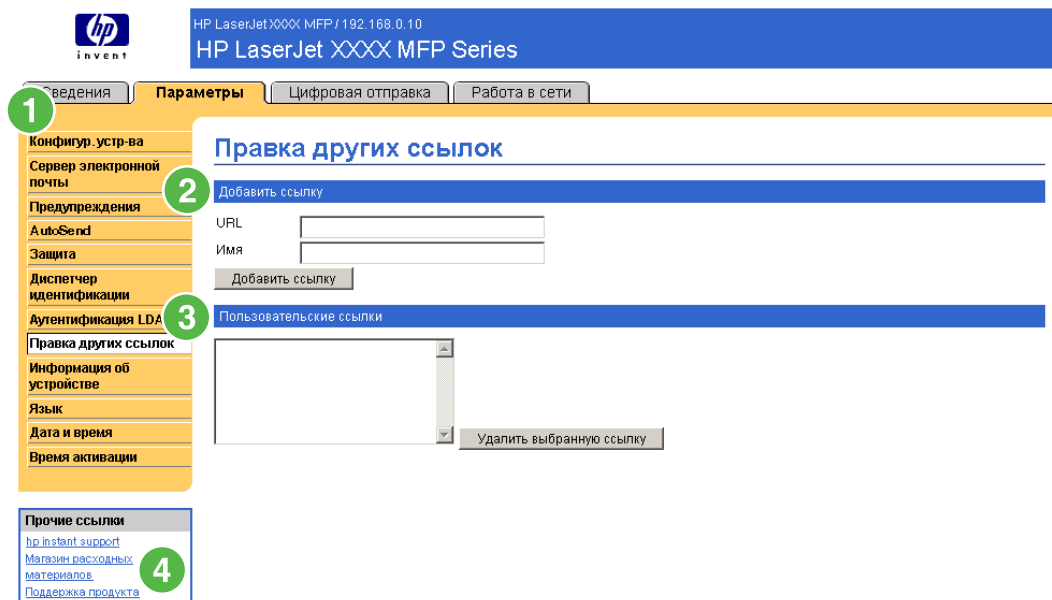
invent

HP LaserJet XXXX MFP / 192.168.0.10
HP LaserJet XXXX MFP Series

Сведения | Параметры | Цифровая отправка | Работа в сети

1

Конфигур. устр-ва
Сервер электронной почты
Предупреждения
AutoSend
Защита
Диспетчер идентификации
Аутентификация LDA
Правка других ссылок
Информация об устройстве
Язык
Дата и время
Время активации

Правка других ссылок

2
Добавить ссылку
URL
Имя
Добавить ссылку

3
Пользовательские ссылки
Удалить выбранную ссылку

Прочие ссылки
hp instant support
Магазин расходных материалов
Поддержка продукта
4